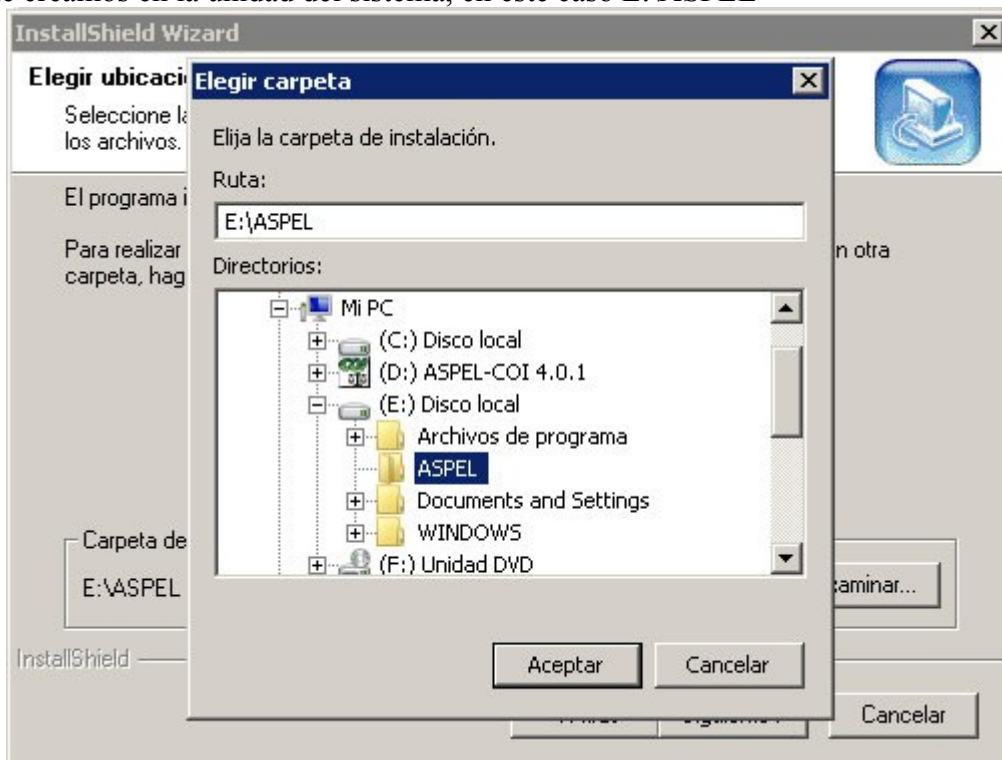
InstallShield Wizard

Elegir ubicaci

Seleccione l
los archivos.

El programa i

Para realizar
carpeta, hag

n otra

Carpeta de
E:\ASPEL

aminar...

InstallShield

Cancelar

Elegir carpeta

Elija la carpeta de instalación.

Ruta:
E:\ASPEL

Directorios:
Mi PC
(C:) Disco local
(D:) ASPEL-COI 4.0.1
(E:) Disco local
Archivos de programa
ASPEL
Documents and Settings
WINDOWS
(F:) Unidad DVD

Aceptar
Cancelar